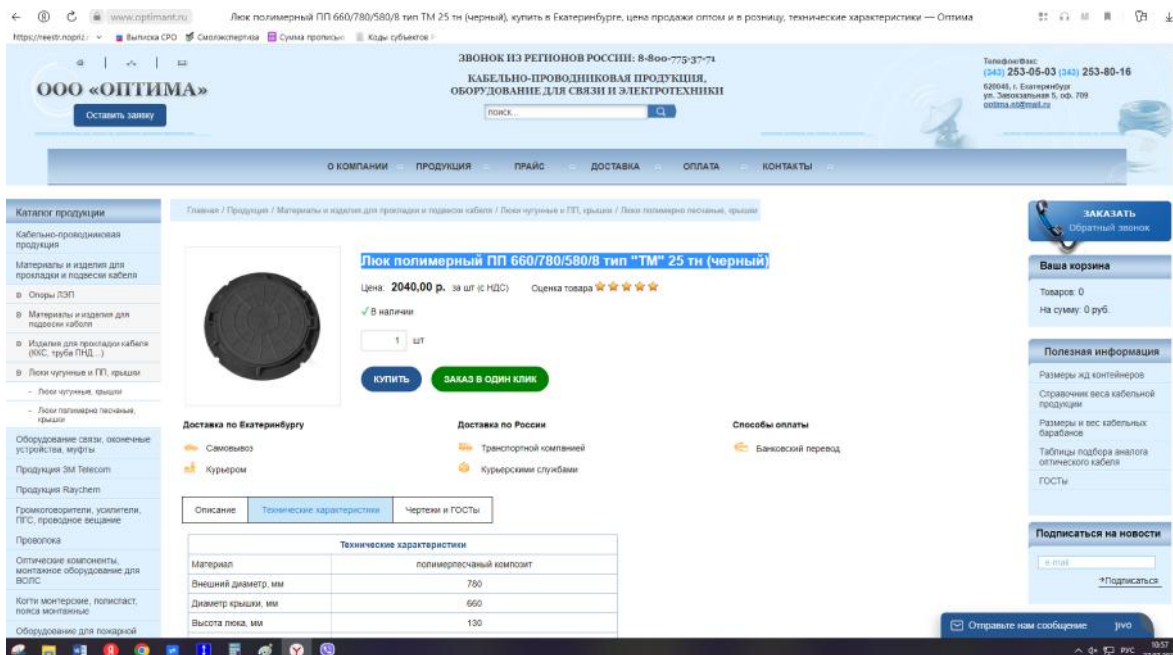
www.optimant.ru Люк полимерный ПП 660/780/580/8 тип ТМ 25 тн (черный), купить в Екатеринбурге, цена продажи оптом и в розницу, технические характеристики — Оптима

https://reestr.nopriz/ Выписка СРО Смоляэкспертиза Сумма прописью Коды субъектов

ООО «ОПТИМА»

Оставить заявку

ЗВОНОК ИЗ РЕГИОНОВ РОССИИ: 8-800-775-37-71

КАБЕЛЬНО-ПРОВОДНИКОВАЯ ПРОДУКЦИЯ, ОБОРУДОВАНИЕ ДЛЯ СВЯЗИ И ЭЛЕКТРОТЕХНИКИ

поиск...

Телефон/Факс: (343) 253-05-03 (343) 253-80-16
620049, г. Екатеринбург ул. Заводская 5, оф. 709
optima.ekb@mail.ru

О КОМПАНИИ ПРОДУКЦИЯ ПРАЙС ДОСТАВКА ОПЛАТА КОНТАКТЫ

Каталог продукции
Кабельно-проводниковая продукция
Материалы и изделия для прокладки и подвески кабеля
Опоры ЛЭП
Материалы и изделия для подвески кабеля
Изделия для прокладки кабеля (ККС, труба ПНД...)
Люки чугунные и ПП, крышки
- Люки чугунные, крышки
- Люки полимерно песчаные, крышки
Оборудование связи, оконечные устройства, муфты
Продукция 3М Telecom
Продукция Raychem
Громкоговорители, усилители, ПГС, проводное вещание
Проволока
Оптические компоненты, монтажное оборудование для ВОЛС
Когти монтерские, полиспаст, пояса монтажные
Оборудование для пожарной

Главная / Продукция / Материалы и изделия для прокладки и подвески кабеля / Люки чугунные и ПП, крышки / Люки полимерно песчаные, крышки

Люк полимерный ПП 660/780/580/8 тип "ТМ" 25 тн (черный)

Цена: 2040,00 р. за шт (с НДС) Оценка товара

✓В наличии

1 шт

КУПИТЬ ЗАКАЗ В ОДИН КЛИК

Доставка по Екатеринбургу
Самовывоз
Курьером

Доставка по России
Транспортной компанией
Курьерскими службами

Способы оплаты
Банковский перевод

Описание Технические характеристики Чертежи и ГОСТы

| Технические характеристики | |
|---|---|
| Материал | полимерпесчаный композит |
| Внешний диаметр, мм | 780 |
| Диаметр крышки, мм | 660 |
| Высота люка, мм | 130 |

ЗАКАЗАТЬ Обратный звонок

Ваша корзина
Товаров: 0
На сумму: 0 руб.

Полезная информация
Размеры жд контейнеров
Справочник веса кабельной продукции
Размеры и вес кабельных барабанов
Таблицы подбора аналога оптического кабеля
ГОСТы

Подписаться на новости
e-mail
Подписаться

Отправьте нам сообщение jivo

10:57 РУС